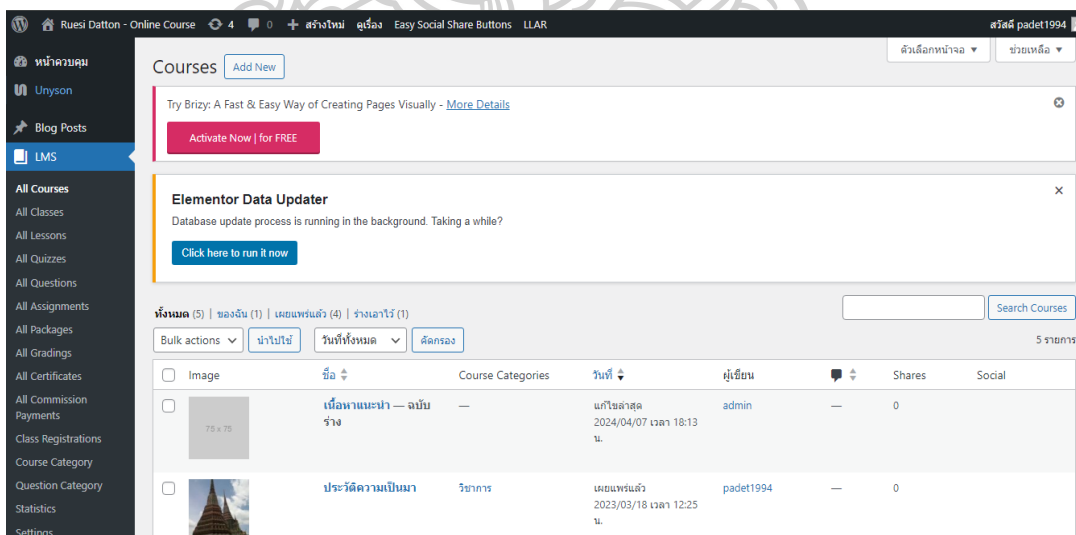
Ruesi Datton - Online Course 4 0 สร้างใหม่ ดูเรื่อง Easy Social Share Buttons LLAR สวัสดี padet1994

หน้าควบคุม
Unyson
Blog Posts
LMS
All Courses
All Classes
All Lessons
All Quizzes
All Questions
All Assignments
All Packages
All Gradings
All Certificates
All Commission Payments
Class Registrations
Course Category
Question Category
Statistics
Settings

ตัวเลือกหน้าจอ ▼ ช่วยเหลือ ▼

Courses Add New

Try Brizy: A Fast & Easy Way of Creating Pages Visually - More Details

Activate Now | for FREE

Elementor Data Updater

Database update process is running in the background. Taking a while?

Click here to run it now

ทั้งหมด (5) | ของฉัน (1) | เผยแพร่แล้ว (4) | ร่างเอาไว้ (1)

Search Courses

Bulk actions นำไปใช้ วันที่ทั้งหมด คัดกรอง 5 รายการ

| | Image | ชื่อ | Course Categories | วันที่ | ผู้เขียน | | Shares | Social |
|---|---|---|---|---|---|---|---|---|
| | 75 x 75 | เนื้อหาแนะนำ — ฉบับร่าง | — | แก้ไขล่าสุด 2024/04/07 เวลา 18:13 น. | admin | — | 0 | |
| | | ประวัติความเป็นมา | วิชาการ | เผยแพร่แล้ว 2023/03/18 เวลา 12:25 น. | padet1994 | — | 0 | |